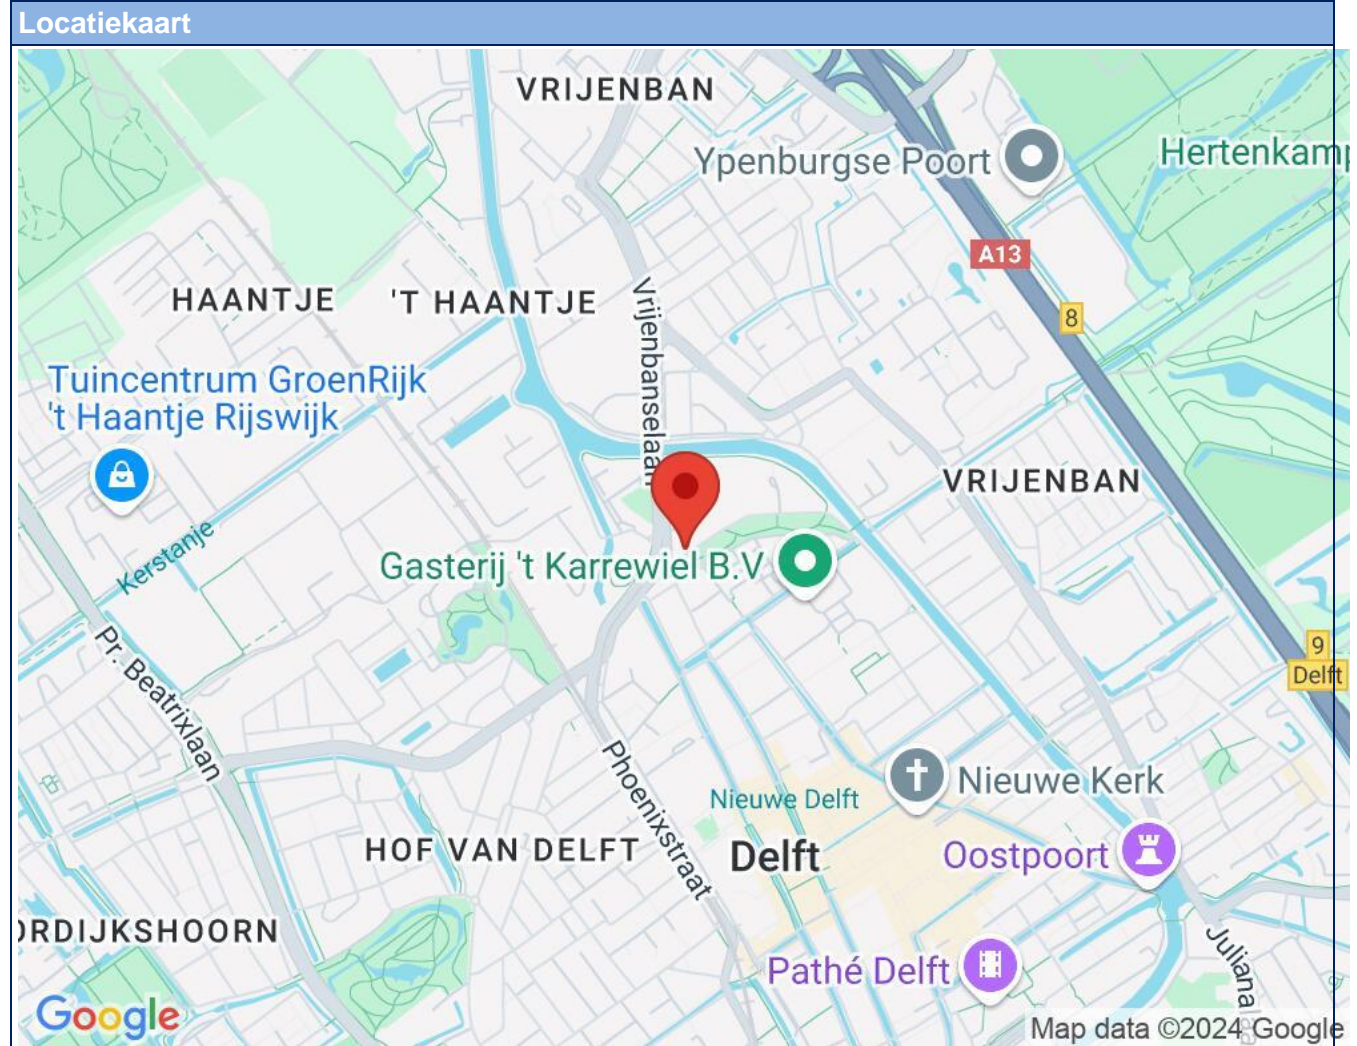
Locatiekaart

VRIJENBAN

Ypenburgse Poort

Hertenkamp

A13

HAANTJE

'T HAANTJE

Vrijenbanselaan

8

Tuincentrum GroenRijk 't Haantje Rijswijk

VRIJENBAN

Kerstanje

Gasterij 't Karrewiel B.V

Pr. Beatrixlaan

9

Delft

Phoenixstraat

Nieuwe Kerk

Nieuwe Delft

HOF VAN DELFT

Delft

Oostpoort

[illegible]RDIJKSHOORN

Julianal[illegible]

Pathé Delft

Google

Map data ©2024 Google